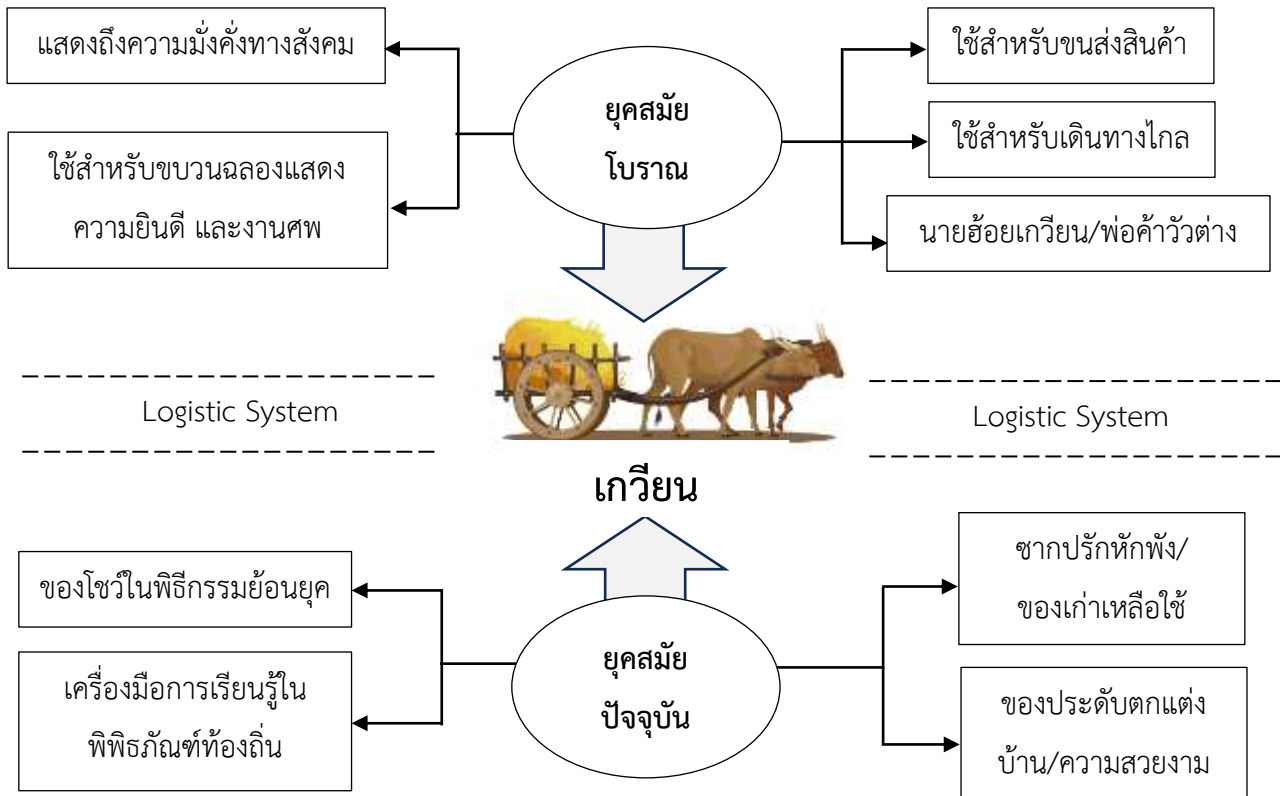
แสดงถึงความมั่งคั่งทางสังคม

ใช้สำหรับขบวนฉลองแสดงความยินดี และงานศพ

ยุคสมัย
โบราณ

ใช้สำหรับขนส่งสินค้า

ใช้สำหรับเดินทางไกล

นายฮ้อยเกวียน/พ่อค้าวัวต่าง

Logistic System

Logistic System

เกวียน

ของโชว์ในพิธีกรรมย้อนยุค

เครื่องมือการเรียนรู้ในพิพิธภัณฑ์ท้องถิ่น

ยุคสมัย
ปัจจุบัน

ซากปรักหักพัง/ของเก่าเหลือใช้

ของประดับตกแต่งบ้าน/ความสวยงาม